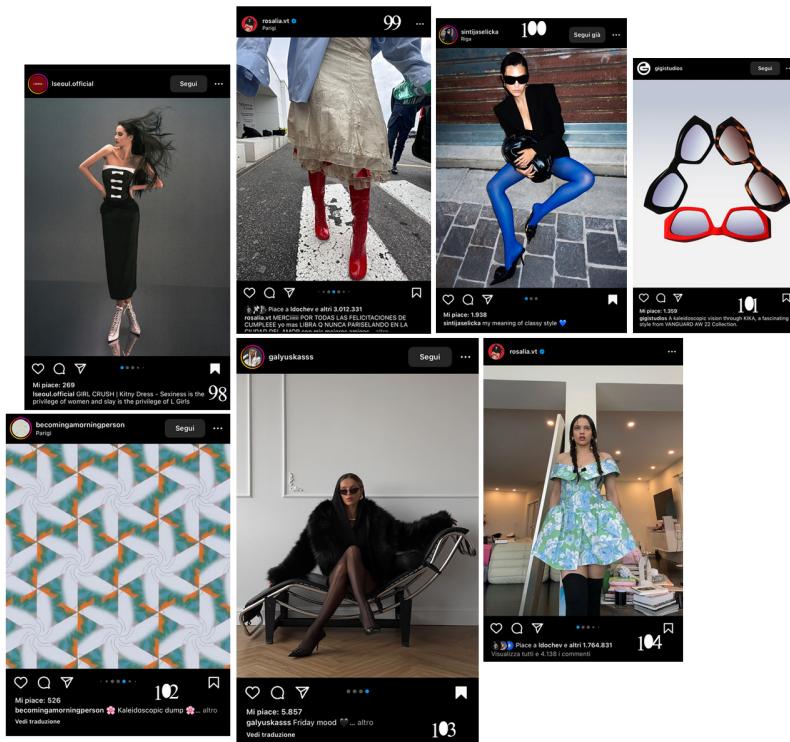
lseoul.official Segui

Mi piace: 269
lseoul.official GIRL CRUSH | Kitny Dress - Sexiness is the privilege of women and slay is the privilege of L Girls

98

rosalia.vt
Parigi

99

Piace a ldochev e altri 3.012.331
rosalia.vt MERCIIIII POR TODAS LAS FELICITACIONES DE CUMPLEEE yo mas LIBRA Q NUNCA PARISELANDO EN LA CIUDAD DEL AMOR con mis mejores amigos... altro

sintijaselicka Segui già
Riga

100

Mi piace: 1.938
sintijaselicka my meaning of classy style 💙

gigistudios Segui

101

Mi piace: 1.359
gigistudios A kaleidoscopic vision through KIKA, a fascinating style from VANGUARD AW 22 Collection.

becomingamorningperson Segui
Parigi

Mi piace: 526
becomingamorningperson 🌸 Kaleidoscopic dump 🌸... altro
Vedi traduzione

102

galyuskasss Segui

Mi piace: 5.857
galyuskasss Friday mood 🖤... altro
Vedi traduzione

103

rosalia.vt

Piace a ldochev e altri 1.764.831
Visualizza tutti e 4.138 i commenti

104